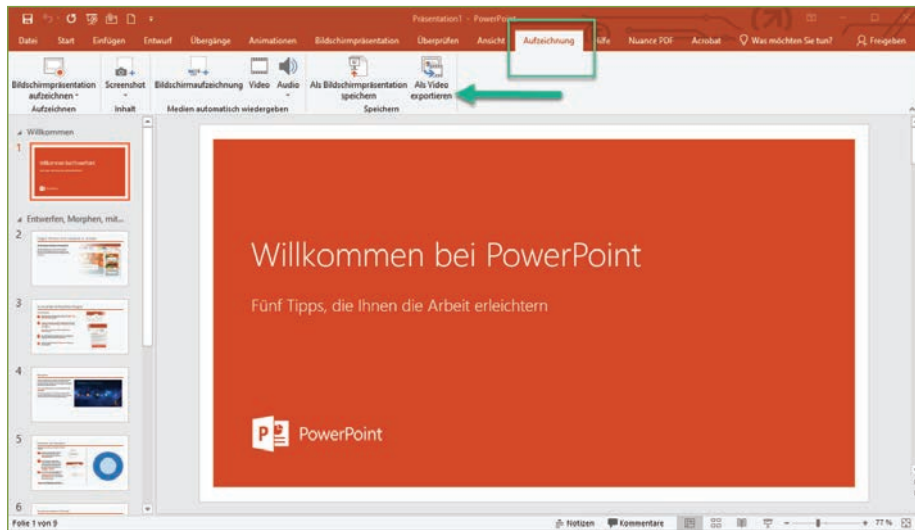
Präsentation1 - PowerPoint

Datei Start Einfügen Entwurf Übergänge Animationen Bildschirmpräsentation Überprüfen Ansicht Aufzeichnung Hilfe Nuance PDF Acrobat Was möchten Sie tun? Freigeben

Bildschirmpräsentation aufzeichnen Aufzeichnen Screenshot Inhalt Bildschirmaufzeichnung Video Audio Medien automatisch wiedergeben Als Bildschirmpräsentation speichern Als Video exportieren Speichern

Willkommen
1
Entwerfen, Morphen, mit...
2
3
4
5
6

Willkommen bei PowerPoint

Fünf Tipps, die Ihnen die Arbeit erleichtern

PowerPoint

Folie 1 von 9 Notizen Kommentare 77 %